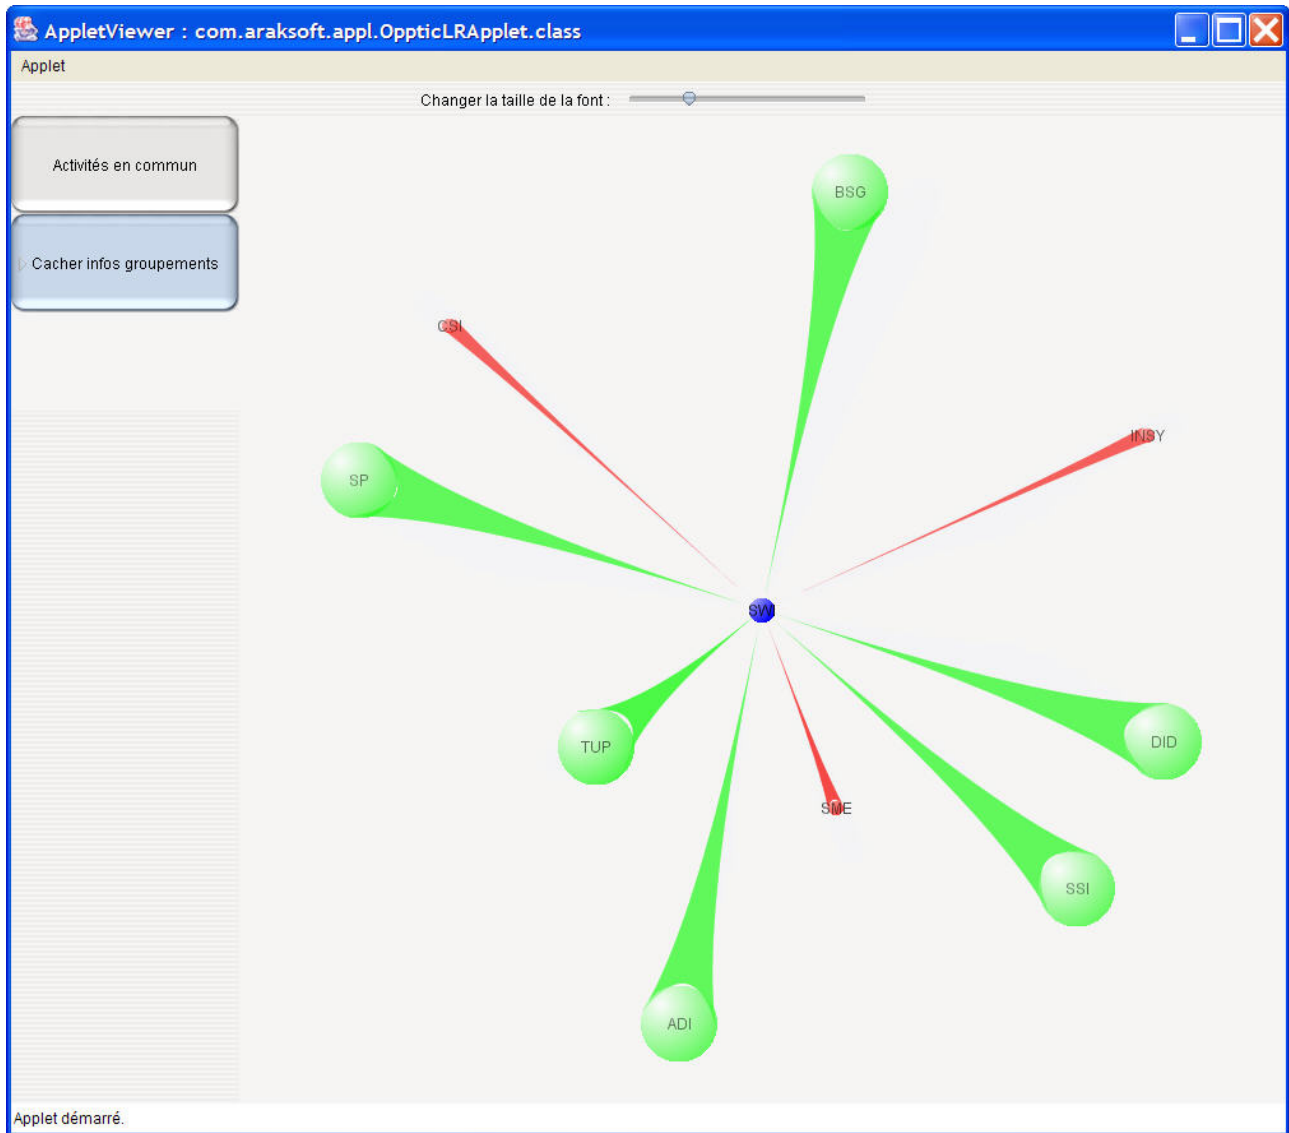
AppletViewer : com.araksoft.appl.OppticLRApplet.class

Applet

Changer la taille de la font :

Activités en commun

Cacher infos groupements

BSG

CSI

INSY

SP

SWI

TUP

DID

SME

SSI

ADI

Applet démarré.